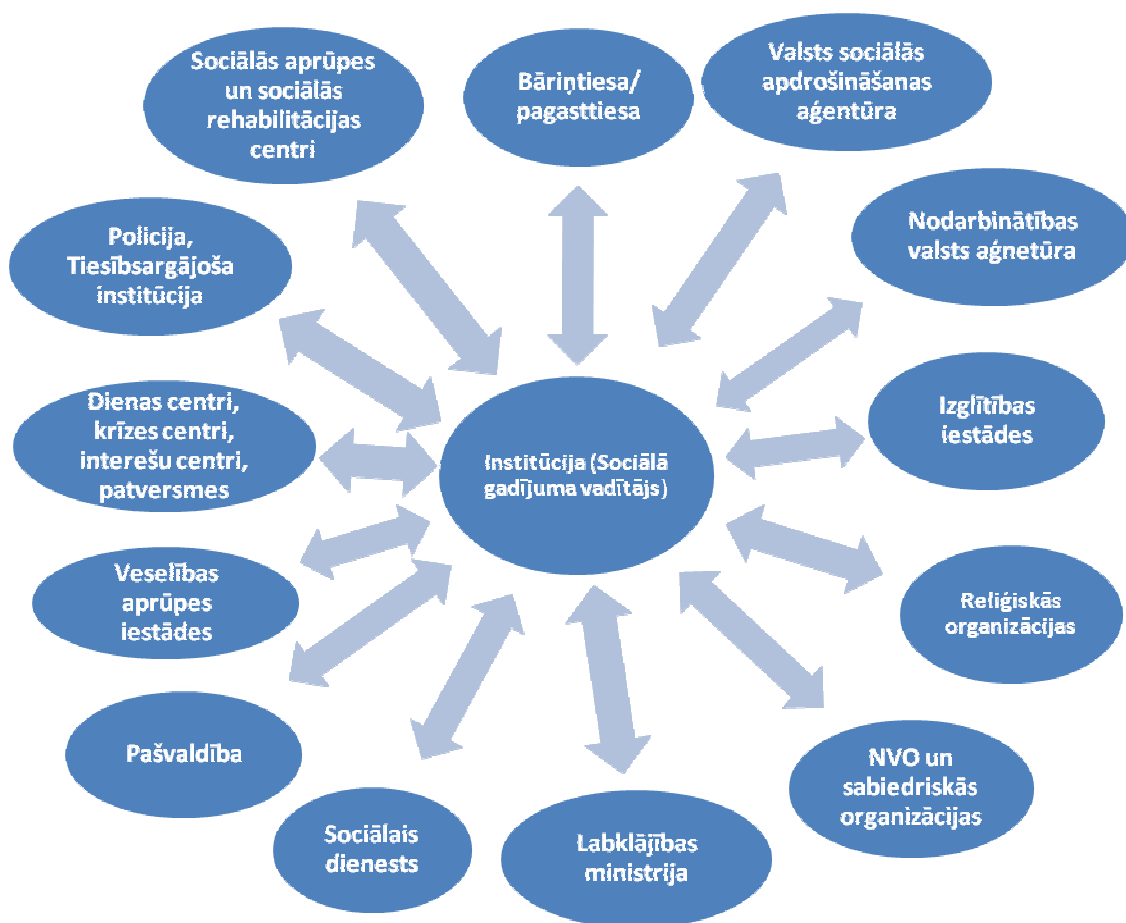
Sociālās aprūpes un sociālās rehabilitācijas centri

Bāriņtiesa/ pagasttiesa

Valsts sociālās apdrošināšanas aģentūra

Policija, Tiesībsargājoša institūcija

Nodarbinātības valsts aģnetūra

Dienas centri, krīzes centri, interešu centri, patversmes

Institūcija (Sociālā gadījuma vadītājs)

Izglītības iestādes

Veselības aprūpes iestādes

Reliģiskās organizācijas

Pašvaldība

NVO un sabiedriskās organizācijas

Sociālais dienests

Labklājības ministrija